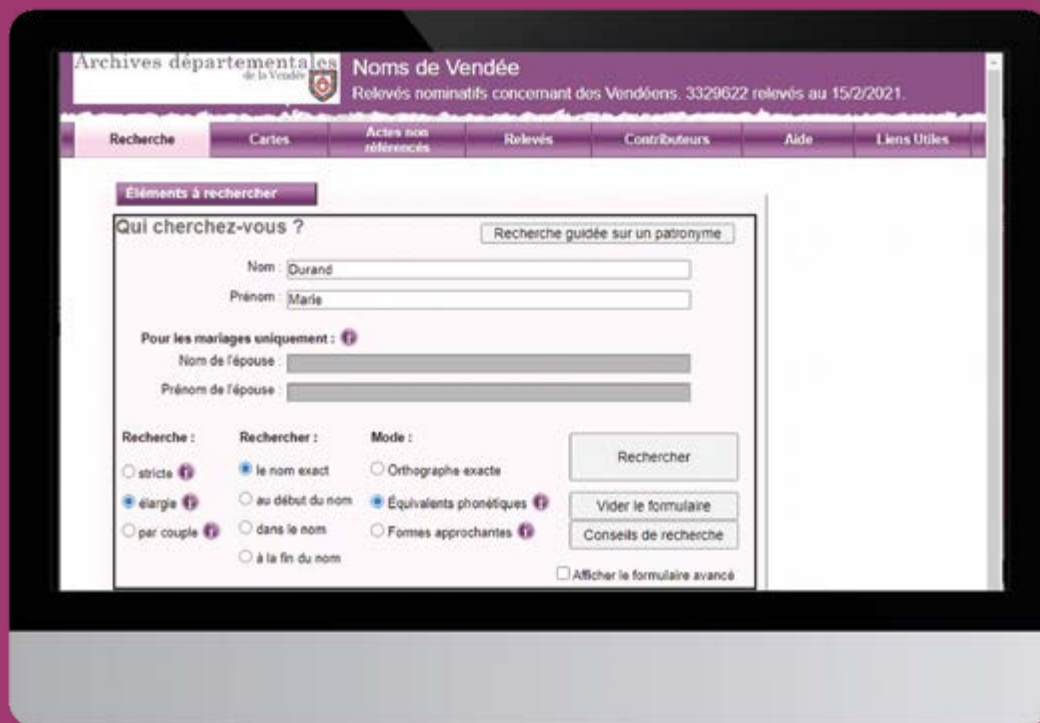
Archives départementales de la Vendée

Noms de Vendée

Relevés nominatifs concernant des Vendéens. 3329622 relevés au 15/2/2021.

Recherche | Cartes | Actes non référencés | Relevés | Contributeurs | Aide | Liens Utiles

Éléments à rechercher

Qui cherchez-vous ?

Recherche guidée sur un patronyme

Nom : Durand

Prénom : Marie

Pour les mariages uniquement :

Nom de l'épouse :

Prénom de l'épouse :

Recherche :

stricte

élargie

par couple

Rechercher :

le nom exact

au début du nom

dans le nom

à la fin du nom

Mode :

Orthographe exacte

Équivalents phonétiques

Formes approchantes

Rechercher

Vider le formulaire

Conseils de recherche

Afficher le formulaire avancé